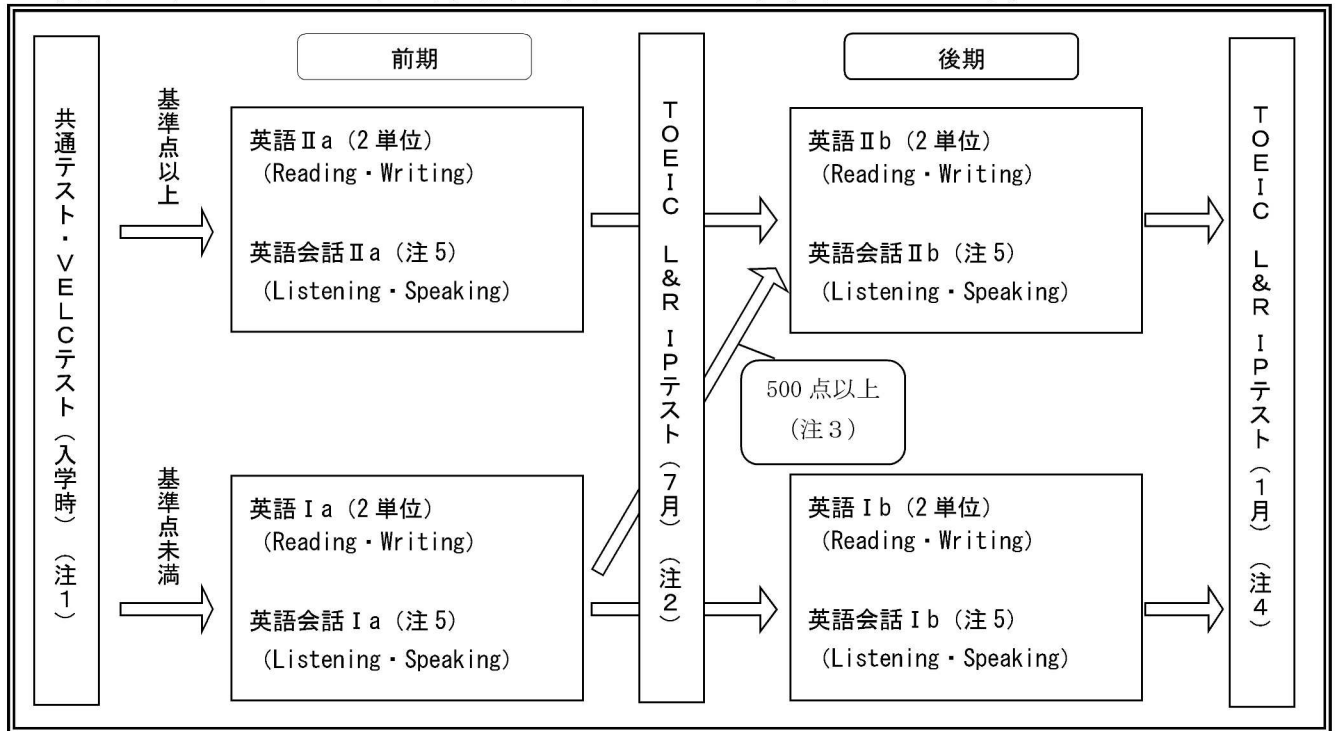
共通テスト・VELCテスト（入学時）（注1）

前期

基準点以上

英語Ⅱa（2単位）
（Reading・Writing）

英語会話Ⅱa（注5）
（Listening・Speaking）

基準点未満

英語Ⅰa（2単位）
（Reading・Writing）

英語会話Ⅰa（注5）
（Listening・Speaking）

TOEIC L&R IPテスト（7月）（注2）

500点以上
（注3）

後期

英語Ⅱb（2単位）
（Reading・Writing）

英語会話Ⅱb（注5）
（Listening・Speaking）

英語Ⅰb（2単位）
（Reading・Writing）

英語会話Ⅰb（注5）
（Listening・Speaking）

TOEIC L&R IPテスト（1月）（注4）